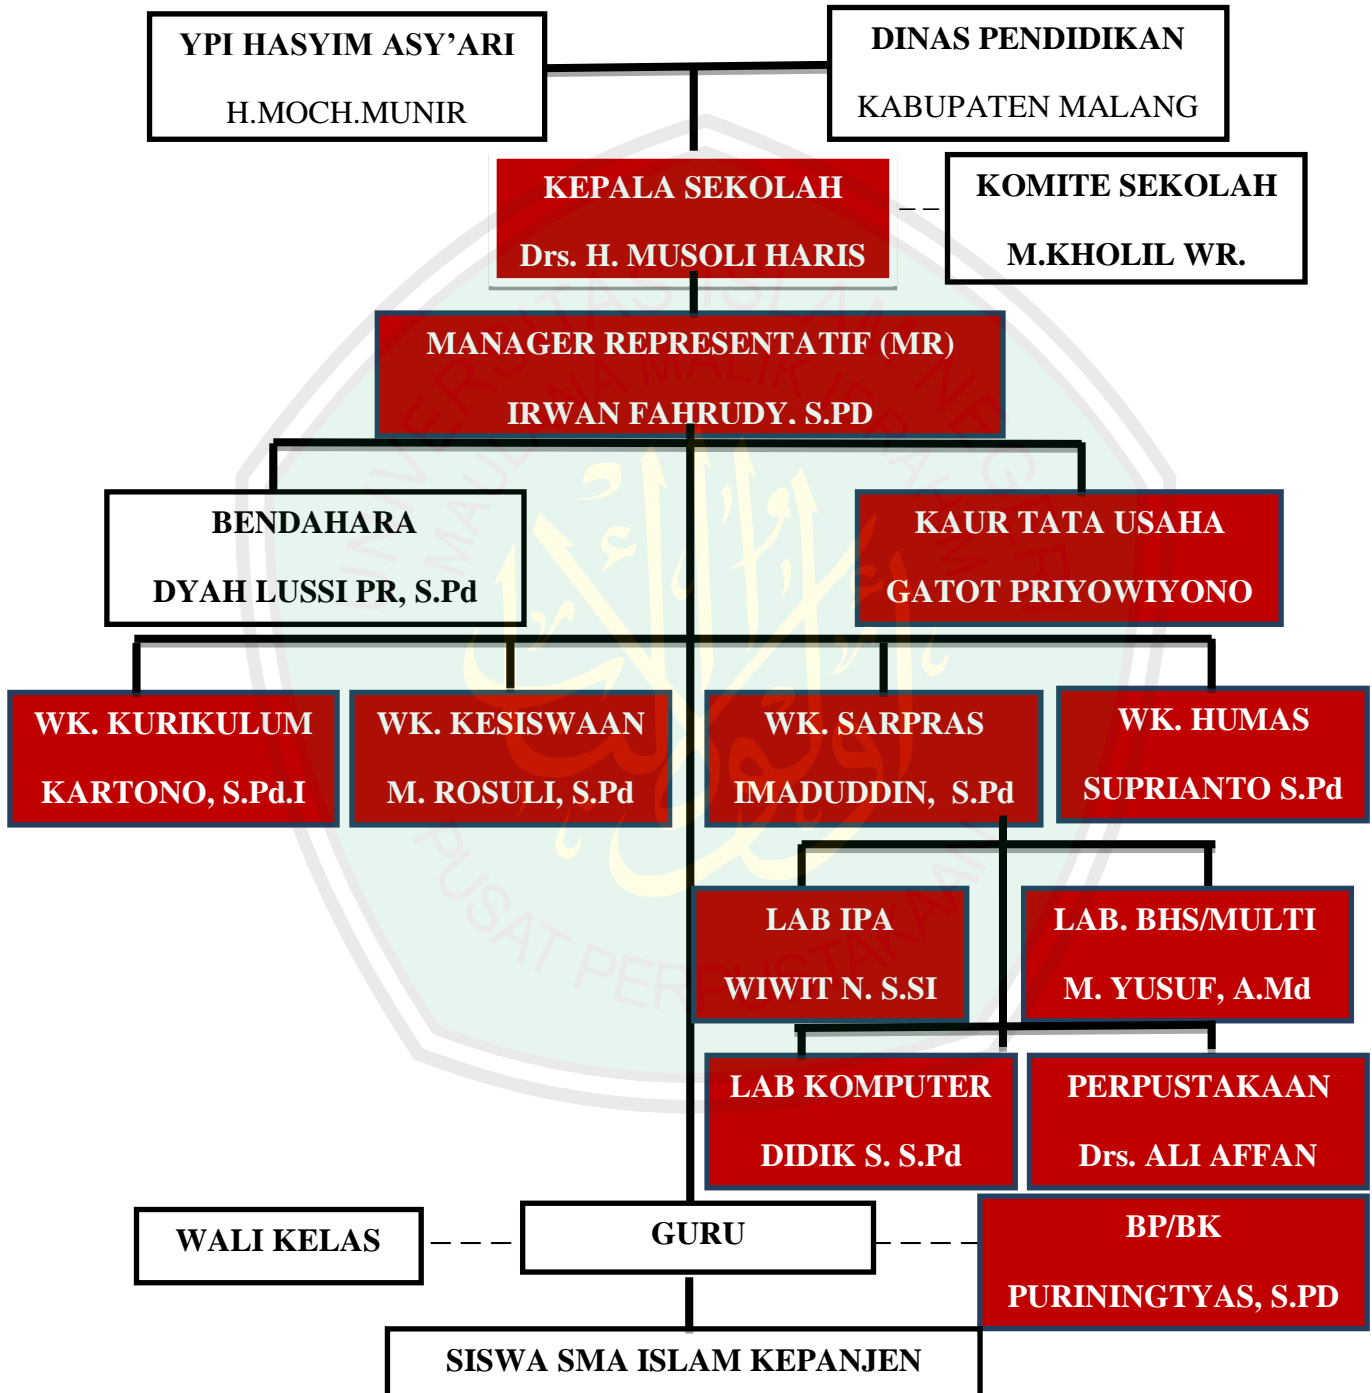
YPI HASYIM ASY'ARI

H.MOCH.MUNIR

DINAS PENDIDIKAN

KABUPATEN MALANG

KEPALA SEKOLAH

Drs. H. MUSOLI HARIS

KOMITE SEKOLAH

M.KHOLIL WR.

MANAGER REPRESENTATIF (MR)

IRWAN FAHRUDY. S.PD

BENDAHARA

DYAH LUSSI PR, S.Pd

KAUR TATA USAHA

GATOT PRIYOWIYONO

WK. KURIKULUM

KARTONO, S.Pd.I

WK. KESISWAAN

M. ROSULI, S.Pd

WK. SARPRAS

IMADUDDIN, S.Pd

WK. HUMAS

SUPRIANTO S.Pd

LAB IPA

WIWIT N. S.SI

LAB. BHS/MULTI

M. YUSUF, A.Md

LAB KOMPUTER

DIDIK S. S.Pd

PERPUSTAKAAN

Drs. ALI AFFAN

WALI KELAS

GURU

BP/BK

PURININGTYAS, S.PD

SISWA SMA ISLAM KEPANJEN